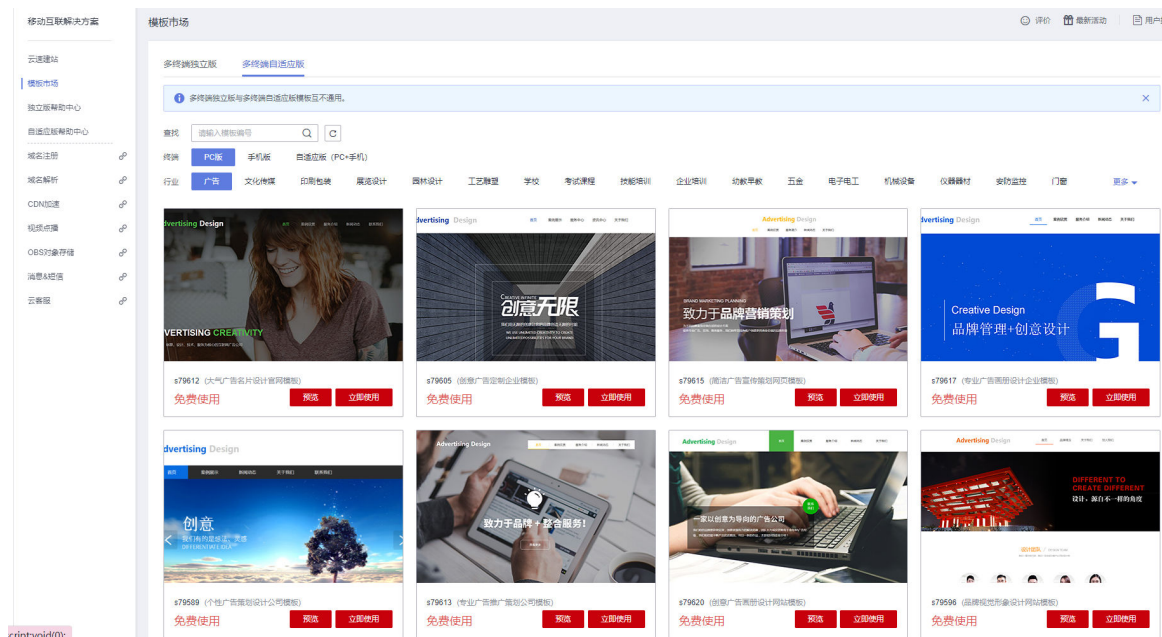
移动互联解决方案

云速建站
模板市场
独立版帮助中心
自适应版帮助中心
域名注册
域名解析
CDN加速
视频点播
OBS对象存储
消息&短信
云客服

模板市场

评价 最新活动 用户

多终端独立版 多终端自适应版

多终端独立版与多终端自适应版模板互不通用。

查找 请输入模板编号

终端 PC版 手机版 自适应版（PC+手机）

行业 广告 文化传媒 印刷包装 展览设计 园林设计 工艺雕塑 学校 考试课程 技能培训 企业培训 幼教早教 五金 电子电工 机械设备 仪器器材 安防监控 门窗 更多

dvertising Design
VERTISING CREATIVITY
s79612（大气广告名片设计官网模板）
免费使用 预览 立即使用

dvertising Design
创意无限
s79605（创意广告定制企业模板）
免费使用 预览 立即使用

Advertising Design
BRAND MARKETING PLANNING
致力于品牌营销策划
s79615（简洁广告宣传策划网页模板）
免费使用 预览 立即使用

dvertising Design
Creative Design
品牌管理+创意设计
s79617（专业广告画册设计企业模板）
免费使用 预览 立即使用

dvertising Design
创意
s79589（个性广告策划设计公司模板）
免费使用 预览 立即使用

Advertising Design
致力于品牌，整合服务！
s79613（专业广告推广策划公司模板）
免费使用 预览 立即使用

Advertising Design
一家以创意为导向的广告公司
s79620（创意广告画册设计网站模板）
免费使用 预览 立即使用

Advertising Design
DIFFERENT TO CREATE DIFFERENT
设计，源自不一样的角度
s79596（品牌视觉形象设计网站模板）
免费使用 预览 立即使用

cript:void(0);